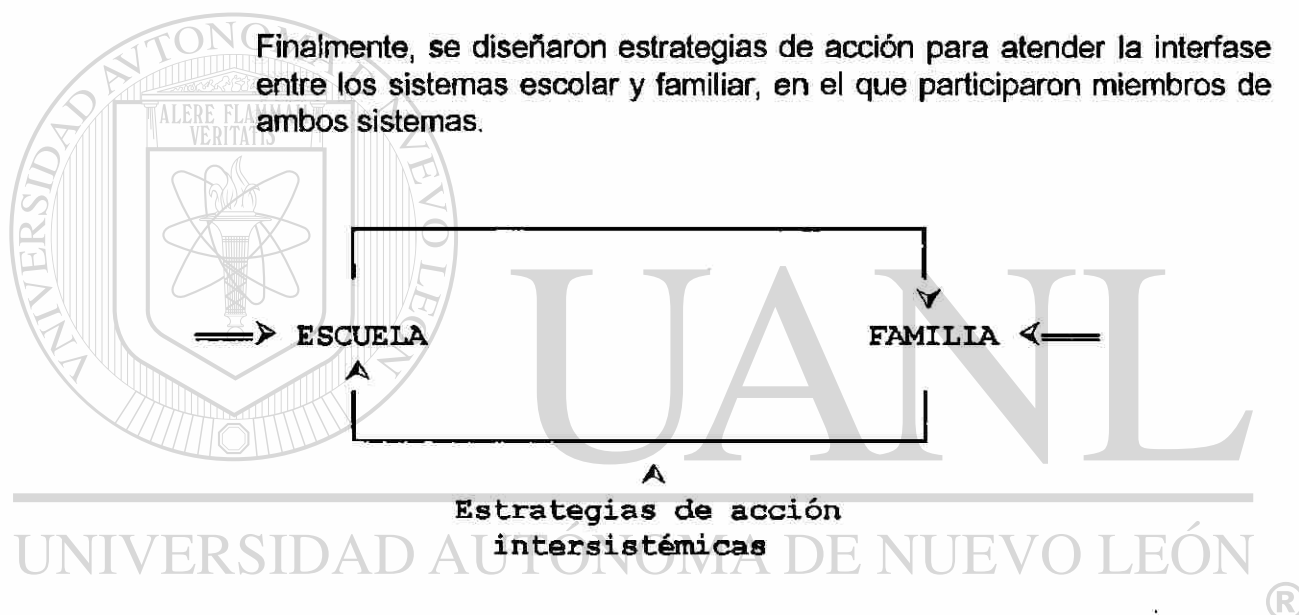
Finalmente, se diseñaron estrategias de acción para atender la interfase entre los sistemas escolar y familiar, en el que participaron miembros de ambos sistemas.

ESCUELA

FAMILIA

Estrategias de acción intersistémicas

UNIVERSIDAD AUTÓNOMA DE NUEVO LEÓN

UANL

ALERE FLAMMAM VERITATIS

®